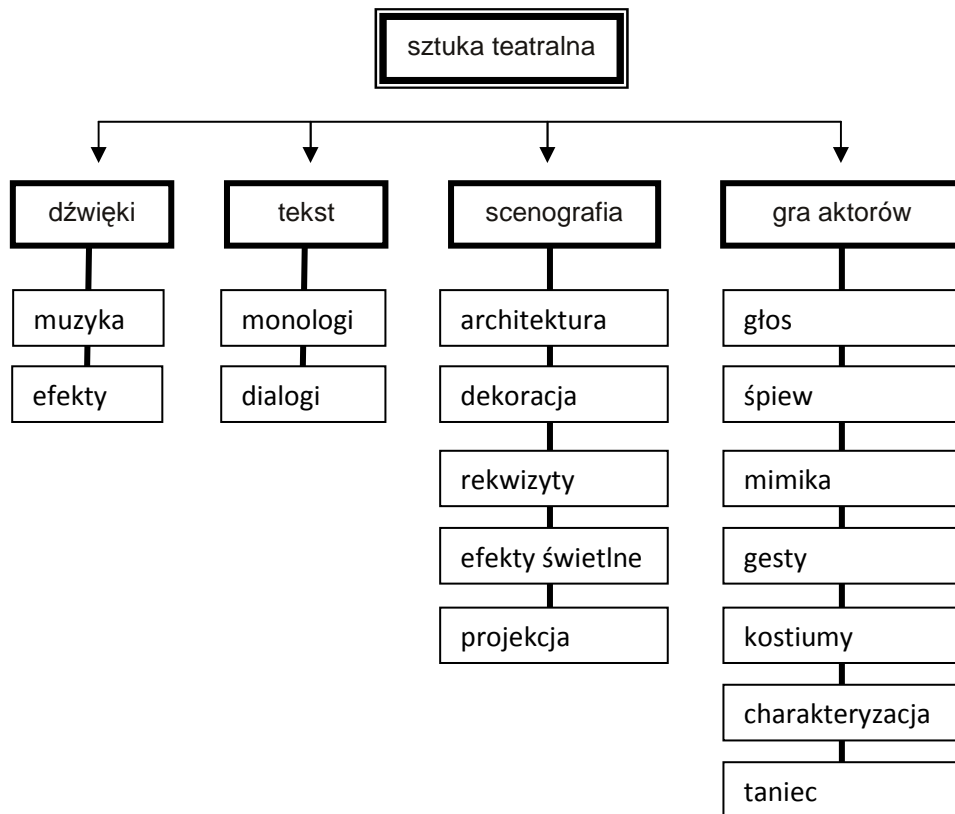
sztuka teatralna

dźwięki
muzyka
efekty

tekst
monologi
dialogi

scenografia
architektura
dekoracja
rekwizyty
efekty świetlne
projekcja

gra aktorów
głos
śpiew
mimika
gesty
kostiumy
charakteryzacja
taniec